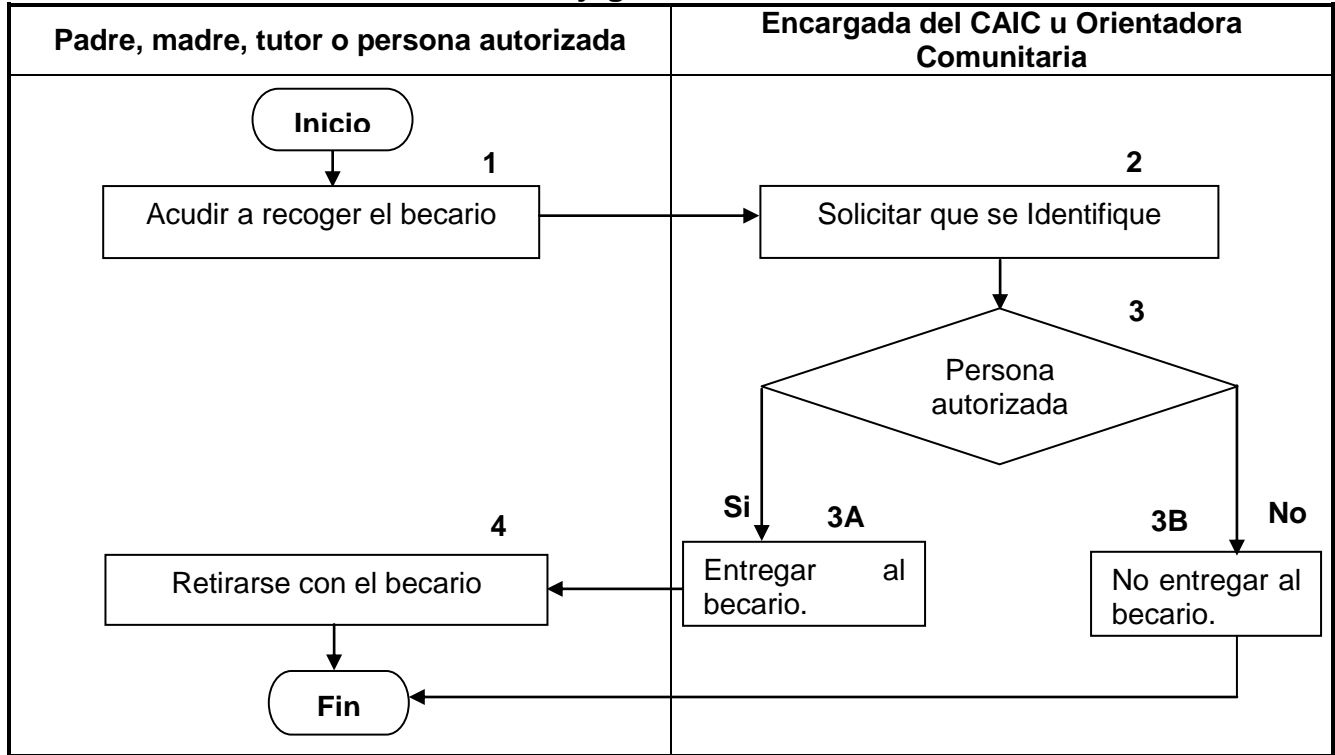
| Padre, madre, tutor o persona autorizada | Encargada del CAIC u Orientadora Comunitaria |
|---|---|

Inicio

1

Acudir a recoger el becario

2

Solicitar que se Identifique

3

Persona autorizada

Si

3A

Entregar al becario.

No

3B

No entregar al becario.

4

Retirarse con el becario

Fin